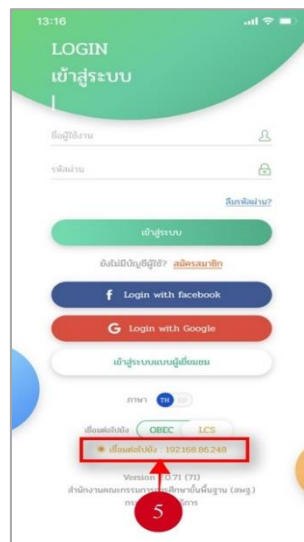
13:16

LOGIN
เข้าสู่ระบบ

ชื่อผู้ใช้งาน

รหัสผ่าน

ลืมรหัสผ่าน?

เข้าสู่ระบบ

ยังไม่มีบัญชีผู้ใช้? สมัครสมาชิก

Login with facebook

Login with Google

เข้าสู่ระบบแบบผู้เยี่ยมชม

ภาษา TH EN

เชื่อมต่อไปยัง OBEC LCS

เชื่อมต่อไปยัง : 192.168.86.248

Version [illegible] (71)
สำนักงานคณะกรรมการ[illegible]ศึกษาขั้นพื้นฐาน (สพฐ.)
กร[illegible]การ

5